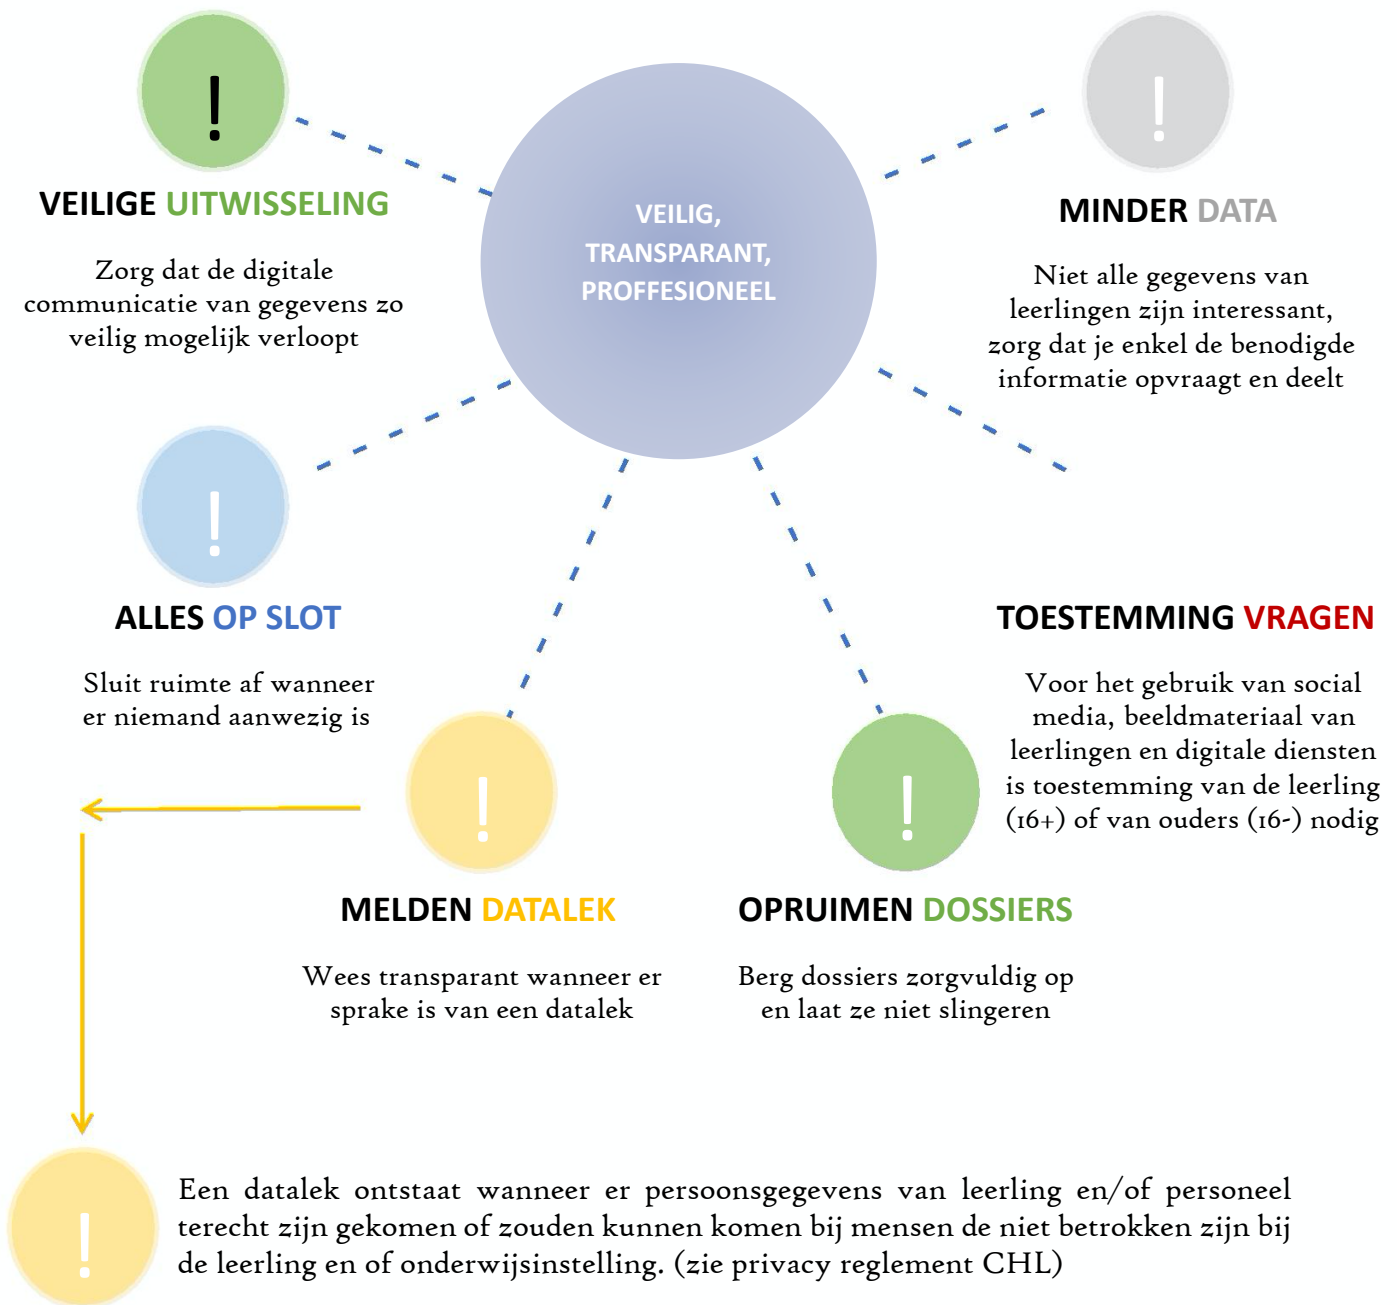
!

VEILIGE UITWISSELING

Zorg dat de digitale communicatie van gegevens zo veilig mogelijk verloopt

VEILIG, TRANSPARANT, PROFFESIONEEL

!

MINDER DATA

Niet alle gegevens van leerlingen zijn interessant, zorg dat je enkel de benodigde informatie opvraagt en deelt

!

ALLES OP SLOT

Sluit ruimte af wanneer er niemand aanwezig is

TOESTEMMING VRAGEN

Voor het gebruik van social media, beeldmateriaal van leerlingen en digitale diensten is toestemming van de leerling (16+) of van ouders (16-) nodig

!

MELDEN DATALEK

Wees transparant wanneer er sprake is van een datalek

!

OPRUIMEN DOSSIERS

Berg dossiers zorgvuldig op en laat ze niet slingeren

!

Een datalek ontstaat wanneer er persoonsgegevens van leerling en/of personeel terecht zijn gekomen of zouden kunnen komen bij mensen de niet betrokken zijn bij de leerling en of onderwijsinstelling. (zie privacy reglement CHL)